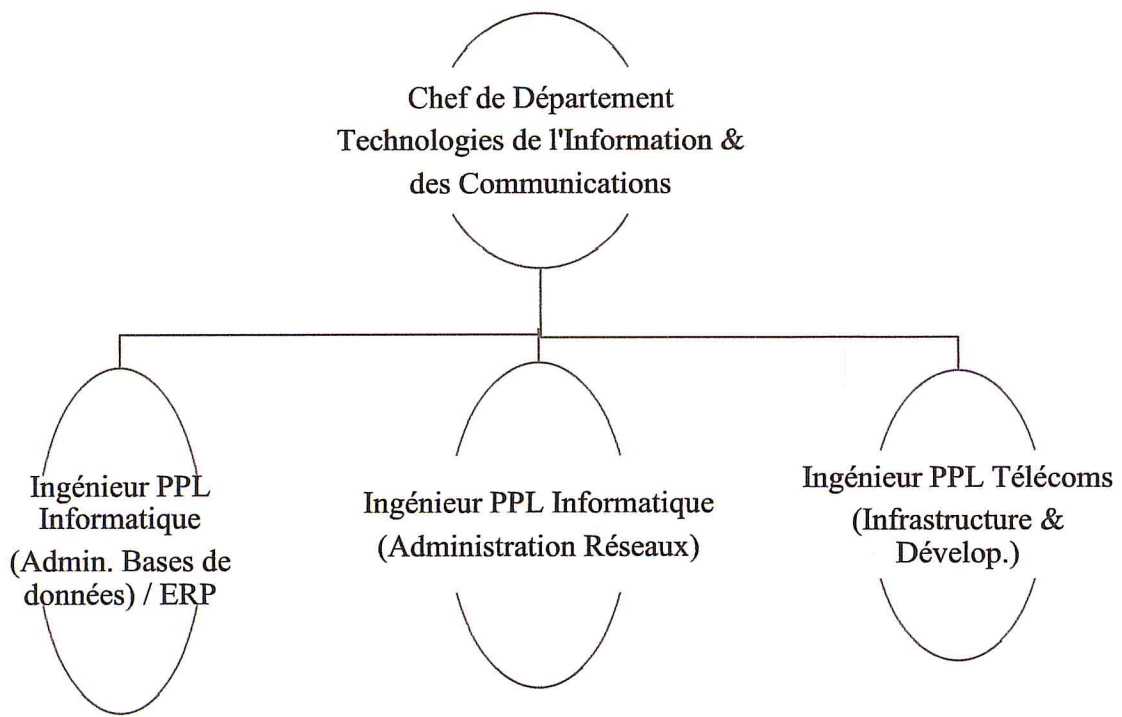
Chef de Département Technologies de l'Information & des Communications

Ingénieur PPL Informatique (Admin. Bases de données) / ERP

Ingénieur PPL Informatique (Administration Réseaux)

Ingénieur PPL Télécoms (Infrastructure & Dévelop.)